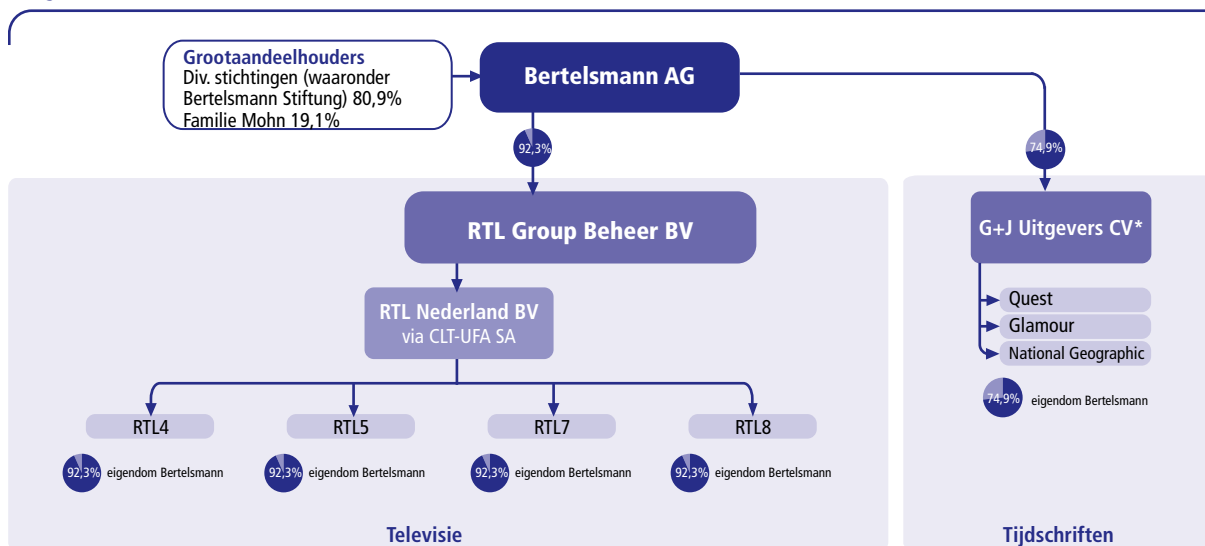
Grootaandeelhouders
Div. stichtingen (waaronder Bertelsmann Stiftung) 80,9%
Familie Mohn 19,1%

Bertelsmann AG

92,3%

74,9%

RTL Group Beheer BV

G+J Uitgevers CV*

RTL Nederland BV
via CLT-UFA SA

Quest
Glamour
National Geographic

74,9% eigendom Bertelsmann

RTL4
RTL5
RTL7
RTL8

92,3% eigendom Bertelsmann
92,3% eigendom Bertelsmann
92,3% eigendom Bertelsmann
92,3% eigendom Bertelsmann

Televisie

Tijdschriften